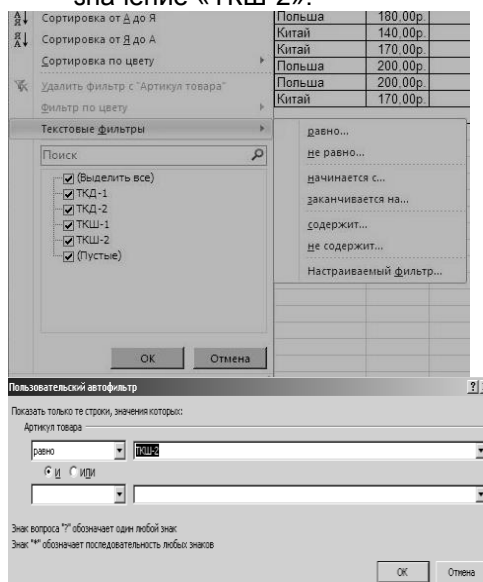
значение «ТКШ-2».

Сортировка от А до Я
Сортировка от Я до А
Сортировка по цвету
Удалить фильтр с "Артикул товара"
Фильтр по цвету
Текстовые фильтры
Поиск
(Выделить все)
ТКД-1
ТКД-2
ТКШ-1
ТКШ-2
(Пустые)
ОК
Отмена

| Польша | 180,00р. |
|---|---|
| Китай | 140,00р. |
| Китай | 170,00р. |
| Польша | 200,00р. |
| Польша | 200,00р. |
| Китай | 170,00р. |

равно...
не равно...
начинается с...
заканчивается на...
содержит...
не содержит...
Настраиваемый фильтр...

Пользовательский автофильтр
?
Показать только те строки, значения которых:
Артикул товара
равно
ТКШ-2
И
ИЛИ
Знак вопроса "?" обозначает один любой знак
Знак "*" обозначает последовательность любых знаков
ОК
Отмена